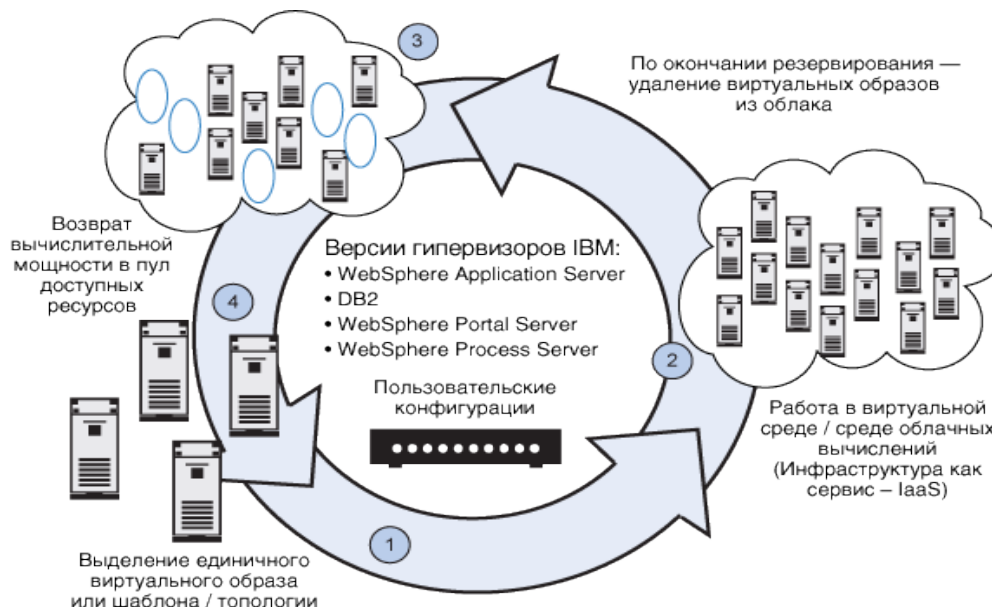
3

По окончании резервирования — удаление виртуальных образов из облака

Возврат вычислительной мощности в пул доступных ресурсов

4

Версии гипервизоров IBM:
• WebSphere Application Server
• DB2
• WebSphere Portal Server
• WebSphere Process Server

Пользовательские конфигурации

2

Работа в виртуальной среде / среде облачных вычислений (Инфраструктура как сервис – IaaS)

1

Выделение единичного виртуального образа или шаблона / топологии